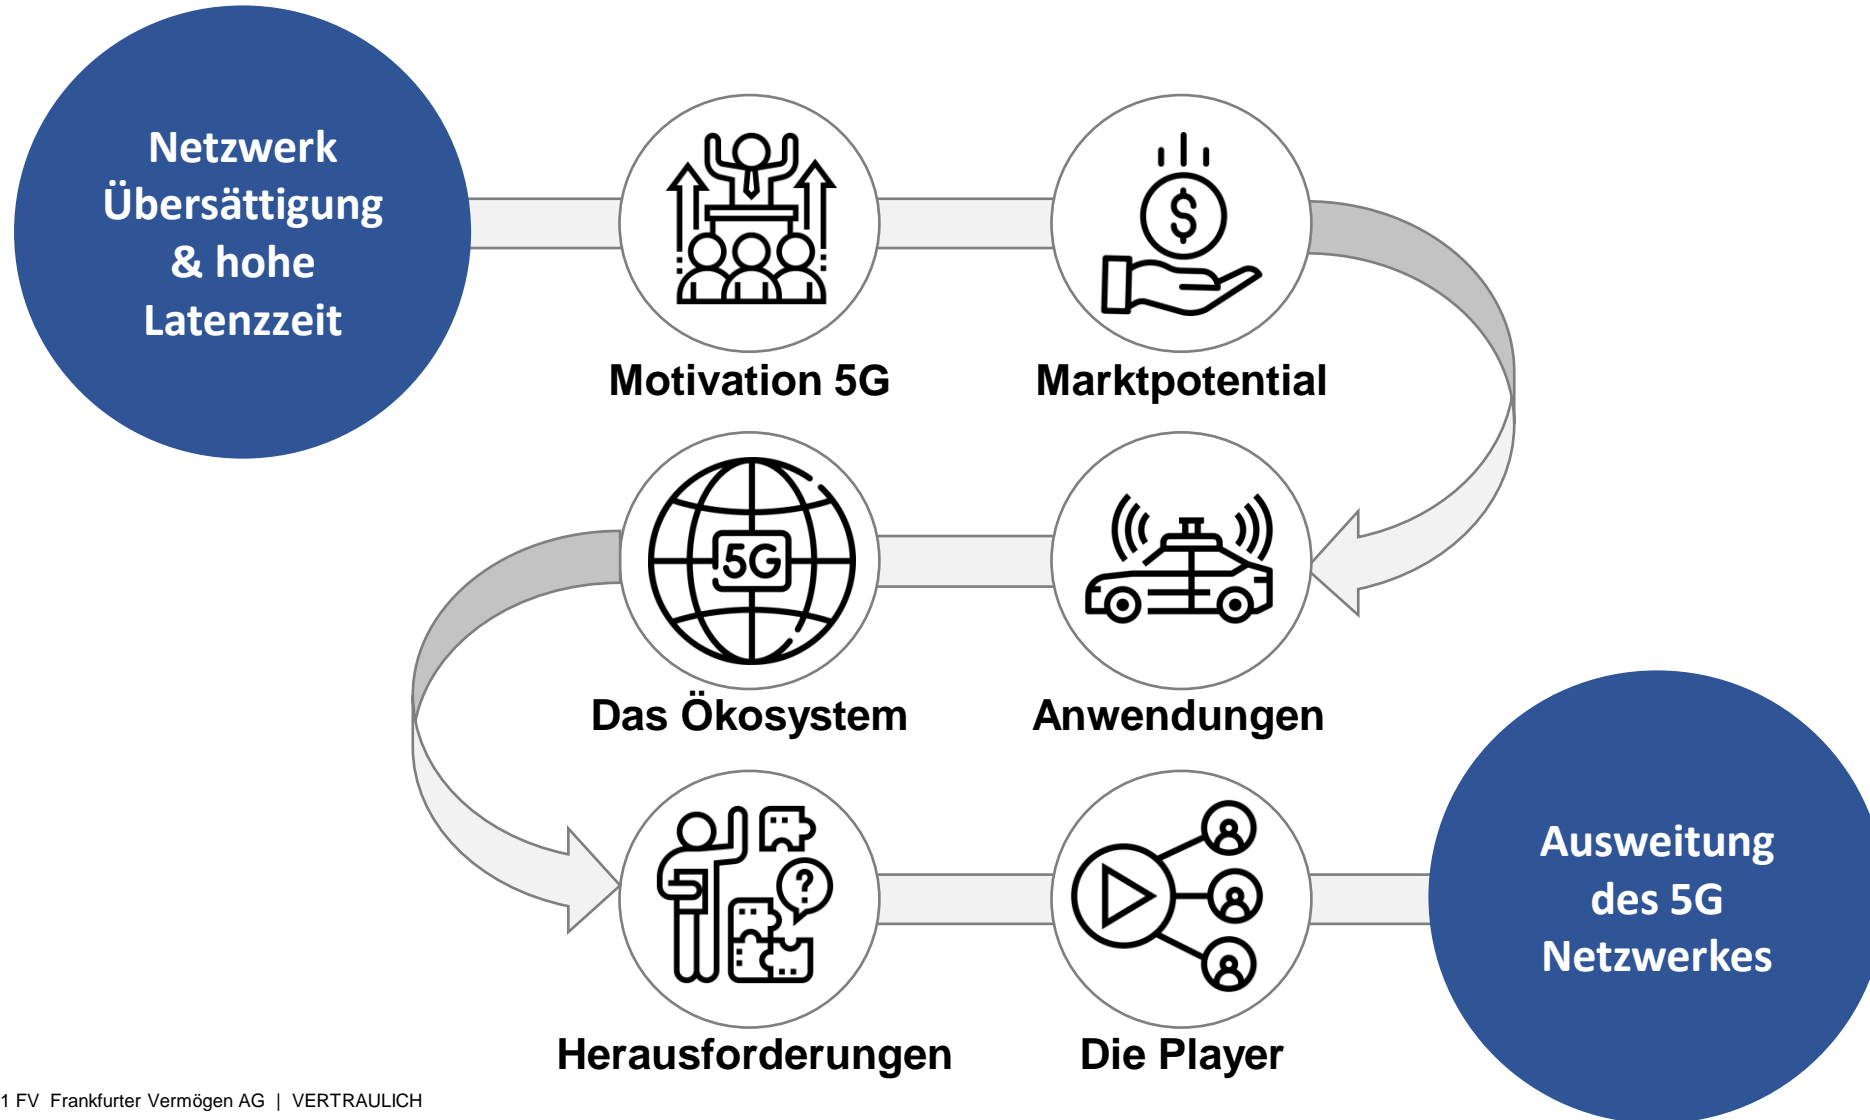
Netzwerk Übersättigung & hohe Latenzzeit

Motivation 5G

Marktpotential

5G

Das Ökosystem

Anwendungen

Herausforderungen

Die Player

Ausweitung des 5G Netzwerkes

1 FV Frankfurter Vermögen AG | VERTRAULICH